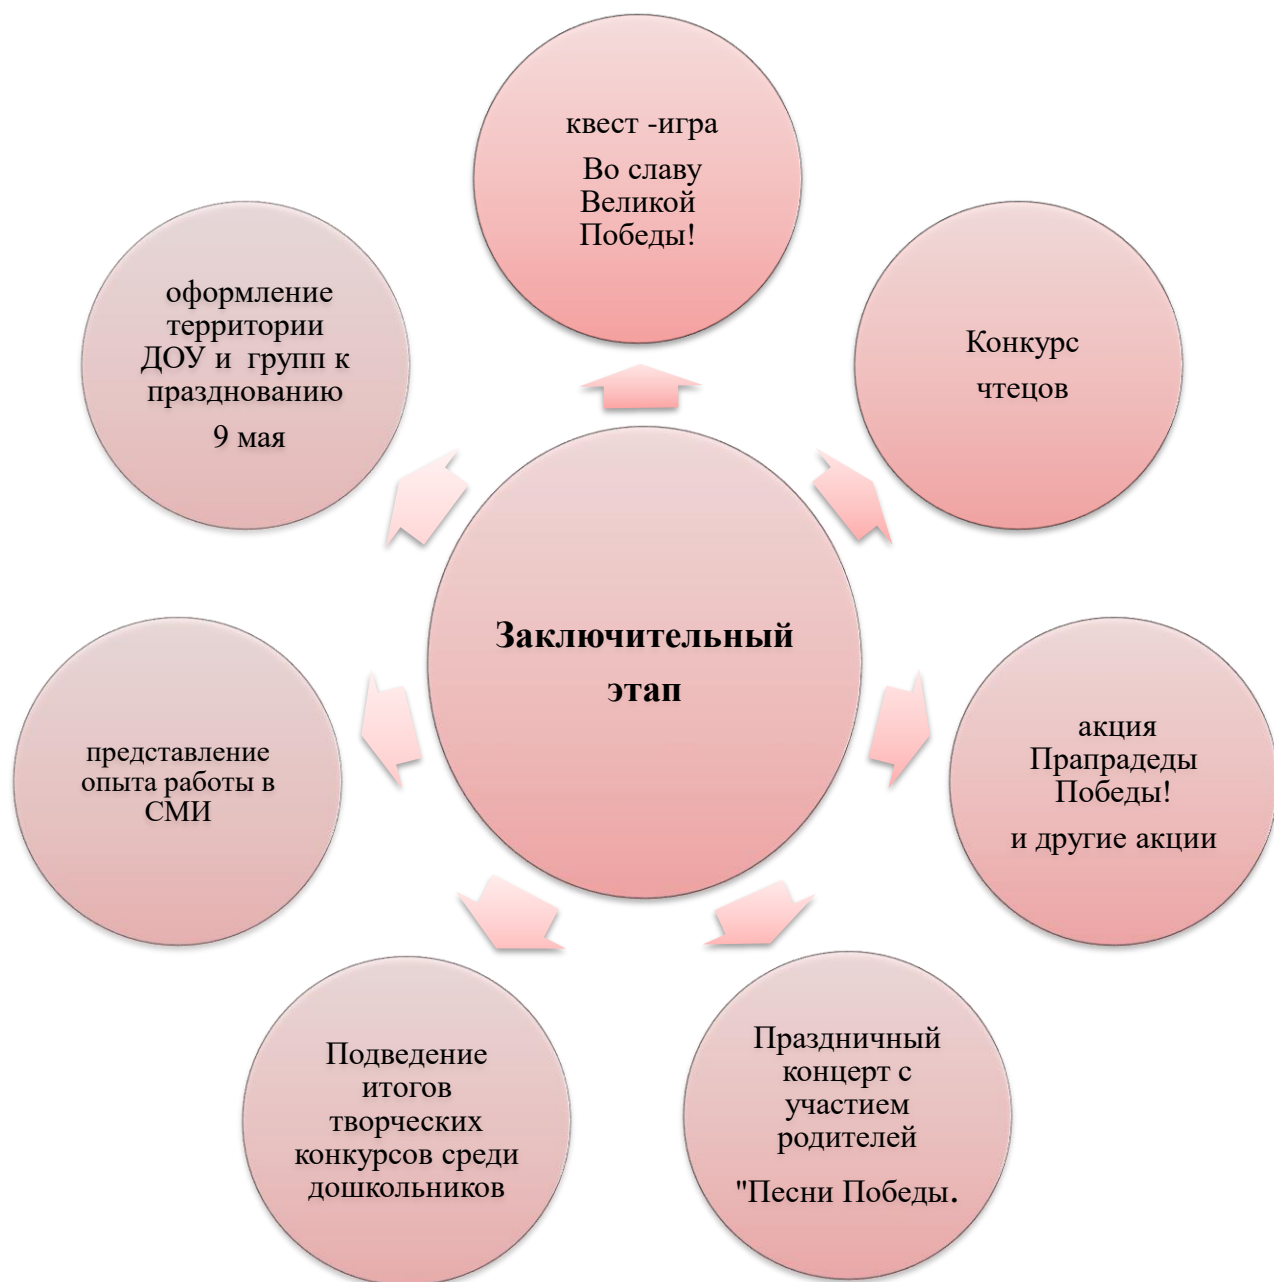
Заключительный этап

квест -игра

Во славу Великой Победы!

Конкурс

чтецов

акция Прапрадеды Победы!

и другие акции

Праздничный концерт с участием родителей

"Песни Победы.

Подведение итогов творческих конкурсов среди дошкольников

представление опыта работы в СМИ

оформление территории ДОУ и групп к празднованию

9 мая